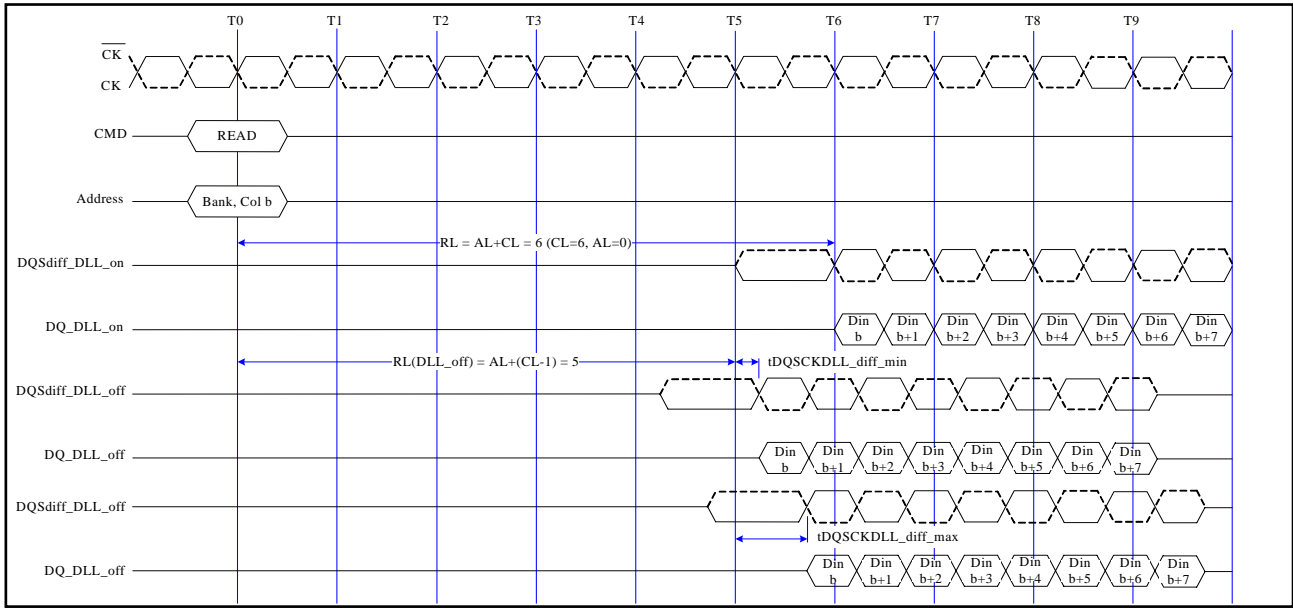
T0 T1 T2 T3 T4 T5 T6 T7 T8 T9

$\overline{CK}$

CK

CMD READ

Address Bank, Col b

RL = AL+CL = 6 (CL=6, AL=0)

DQSdiff_DLL_on

DQ_DLL_on Din b Din b+1 Din b+2 Din b+3 Din b+4 Din b+5 Din b+6 Din b+7

RL(DLL_off) = AL+(CL-1) = 5

tDQSCKDLL_diff_min

DQSdiff_DLL_off

DQ_DLL_off Din b Din b+1 Din b+2 Din b+3 Din b+4 Din b+5 Din b+6 Din b+7

DQSdiff_DLL_off

tDQSCKDLL_diff_max

DQ_DLL_off Din b Din b+1 Din b+2 Din b+3 Din b+4 Din b+5 Din b+6 Din b+7